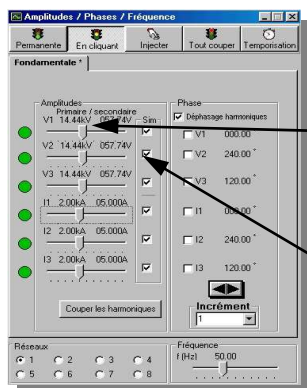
Amplitudes / Phases / Fréquence

Permanente | En cliquant | Injecter | Tout couper | Temporisation

Fondamentale *

Amplitudes
Primaire / secondaire
Sim
V1 14.44kV 057.74V
V2 14.44kV 057.74V
V3 14.44kV 057.74V
I1 2.00kA 05.000A
I2 2.00kA 05.000A
I3 2.00kA 05.000A

Couper les harmoniques

Phase
Déphasage harmoniques
V1 000.00
V2 240.00 °
V3 120.00 °
I1 000.00 °
I2 240.00 °
I3 120.00 °

Incrément
1

Réseaux
1 2 3 4
5 6 7 8

Fréquence
f (Hz) 50.00